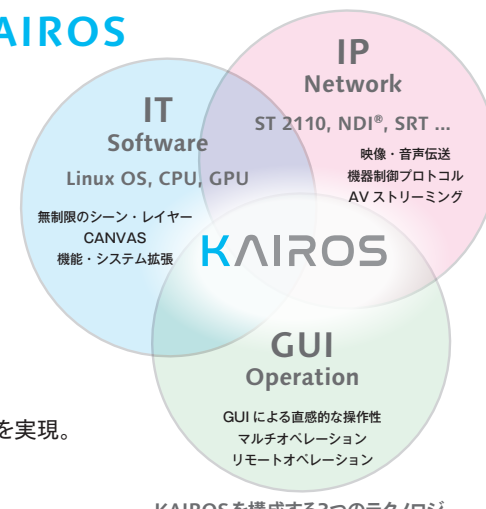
AIROS

IP
Network
ST 2110, NDI®, SRT ...
映像・音声伝送
機器制御プロトコル
AV ストリーミング

IT
Software
Linux OS, CPU, GPU
無制限のシーン・レイヤー
CANVAS
機能・システム拡張

KAIROS

GUI
Operation
GUI による直感的な操作性
マルチオペレーション
リモートオペレーション

を実現。

KAIROS を構成する3つのテクノロジ